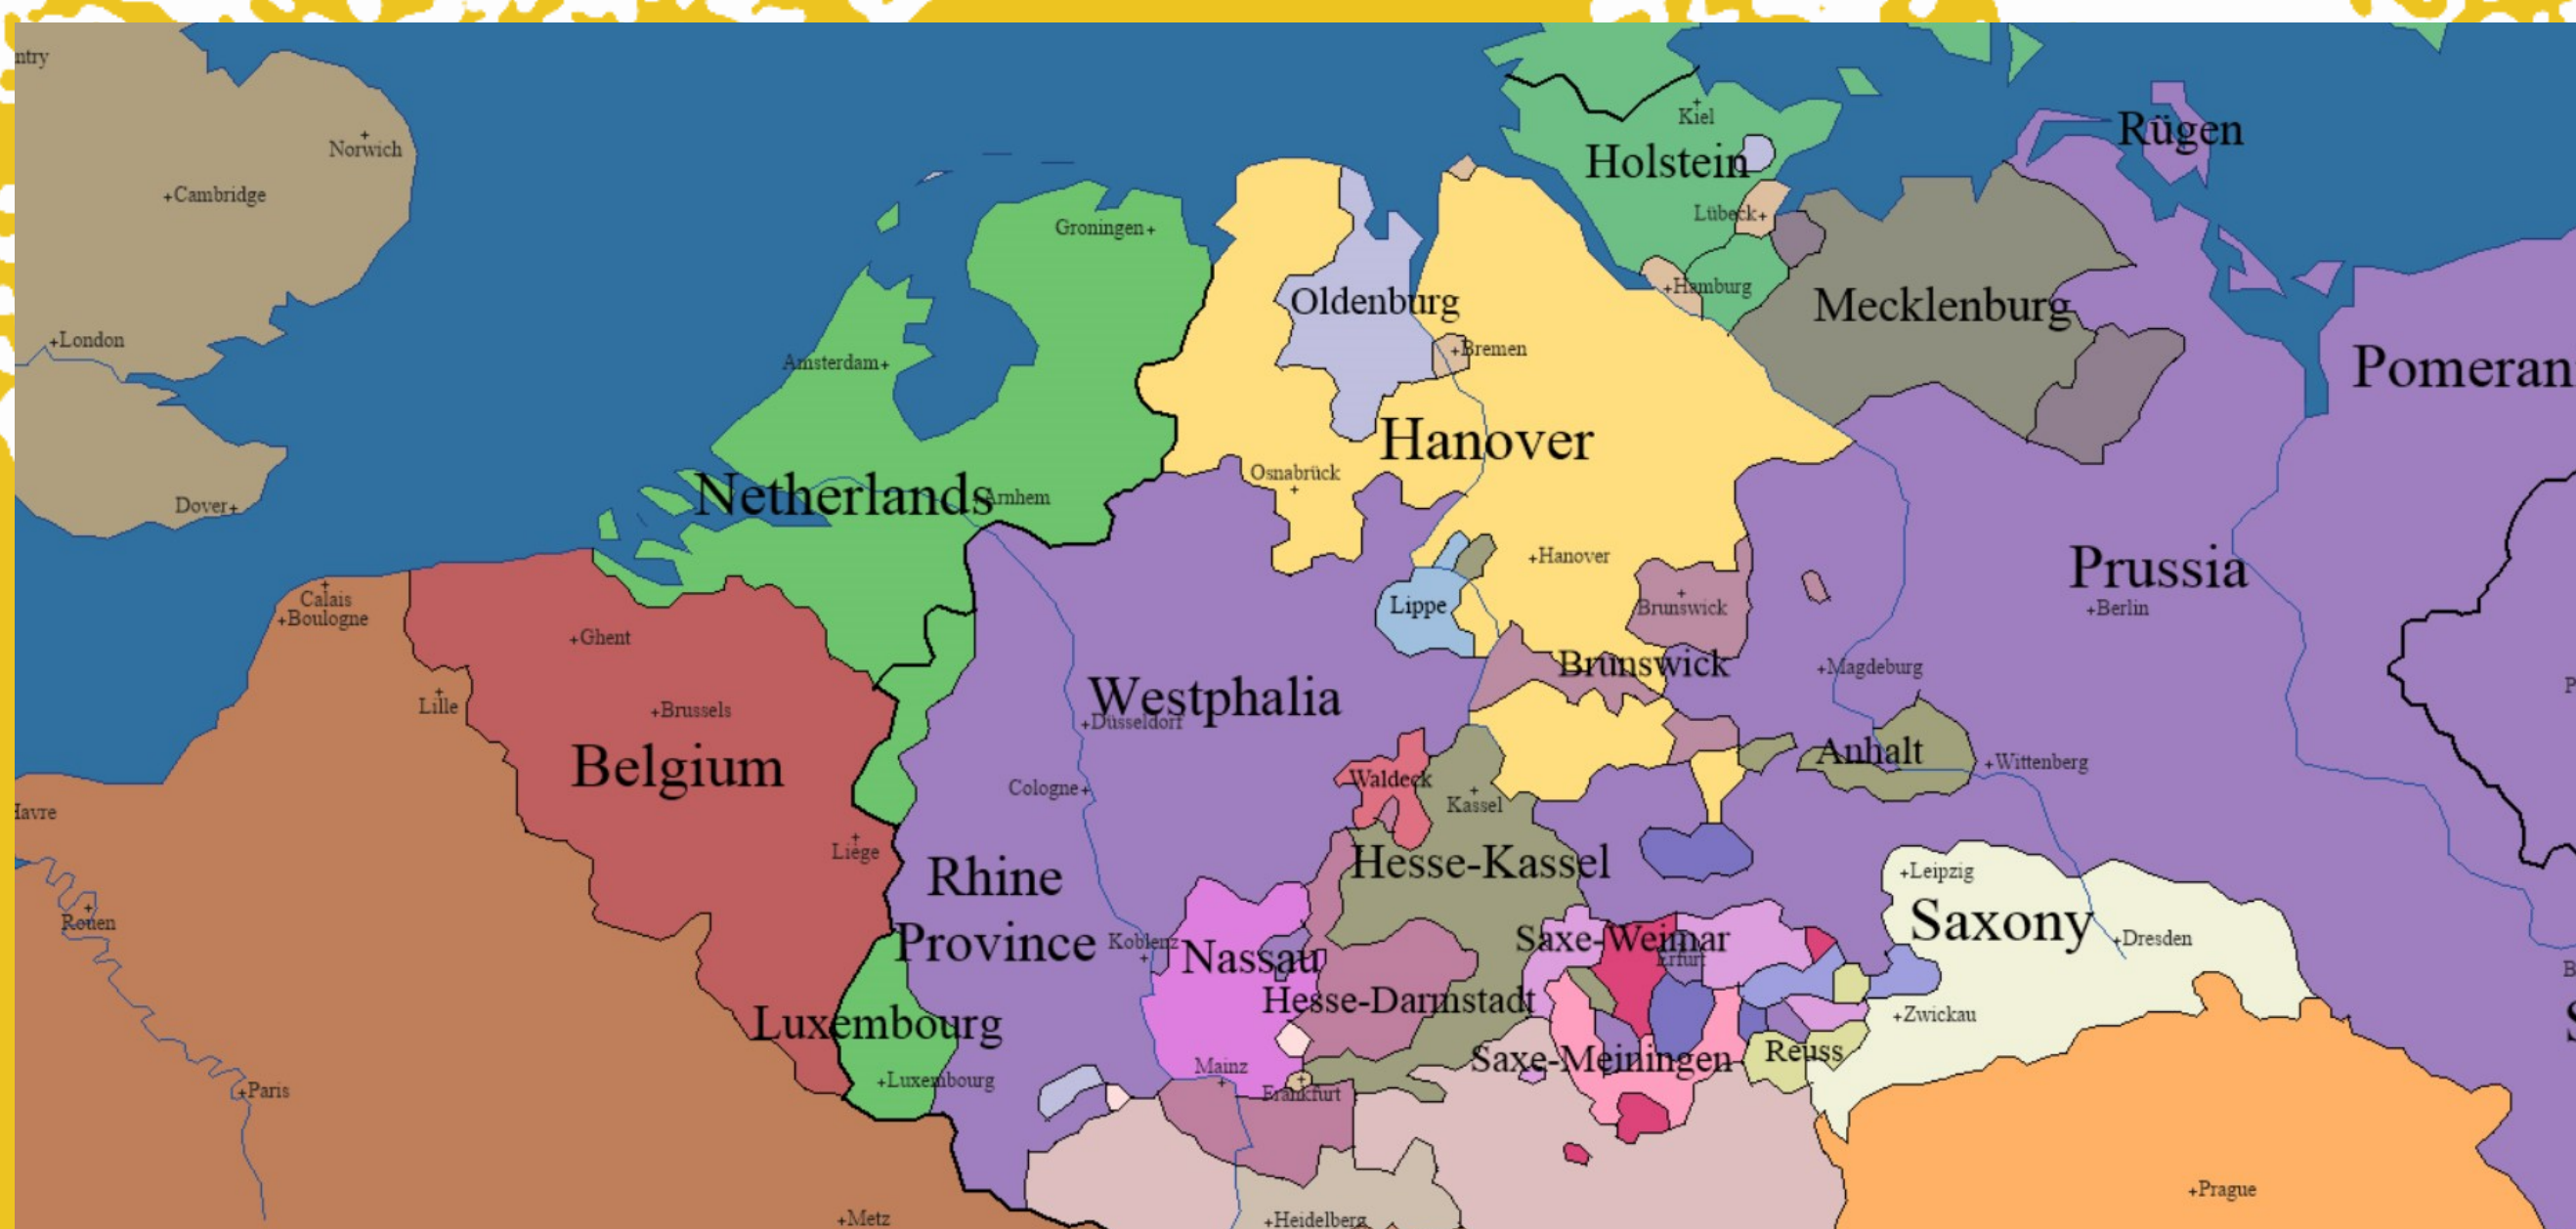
ntry
Norwich
Cambridge
London
Dover
Groningen
Amsterdam
Netherlands
Arnhem
Holstein
Kiel
Lübeck
Hamburg
Rügen
Mecklenburg
Pomeran
Oldenburg
Bremen
Hanover
Osnabrück
Hanover
Lippe
Brunswick
Brunswick
Prussia
Berlin
Magdeburg
Calais
Boulogne
Ghent
Lille
Brussels
Belgium
Westphalia
Düsseldorf
Cologne
Liège
Havre
Rouen
Rhine Province
Koblenz
Nassau
Waldeck
Kassel
Hesse-Kassel
Anhalt
Wittenberg
Leipzig
Saxony
Dresden
Saxe-Weimar
Erfurt
Hesse-Darmstadt
Saxe-Meiningen
Reuss
Zwickau
Luxembourg
Luxembourg
Mainz
Frankfurt
Paris
Metz
Heidelberg
Prague